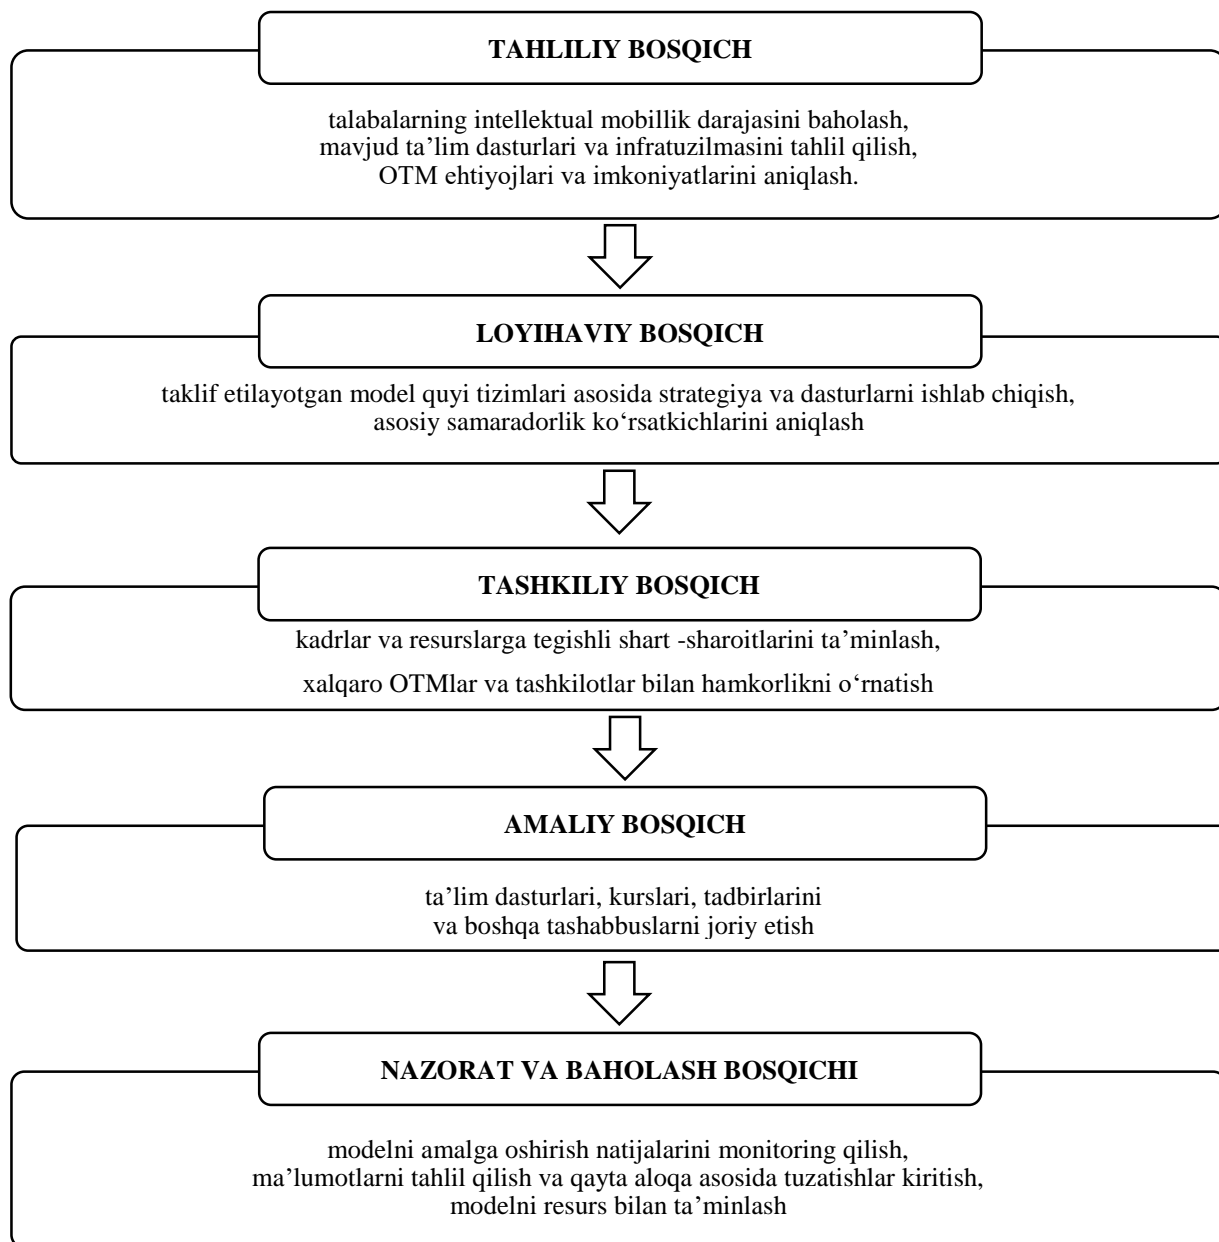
TAHLILIY BOSQICH

talabalarning intellektual mobillik darajasini baholash, mavjud ta'lim dasturlari va infratuzilmasini tahlil qilish, OTM ehtiyojlari va imkoniyatlarini aniqlash.

LOYIHAVIY BOSQICH

taklif etilayotgan model quyi tizimlari asosida strategiya va dasturlarni ishlab chiqish, asosiy samaradorlik ko'rsatkichlarini aniqlash

TASHKILIY BOSQICH

kadrlar va resurslarga tegishli shart -sharoitlarini ta'minlash,

xalqaro OTMlar va tashkilotlar bilan hamkorlikni o'rnatish

AMALIY BOSQICH

ta'lim dasturlari, kurslari, tadbirlarini va boshqa tashabbuslarni joriy etish

NAZORAT VA BAHOLASH BOSQICHI

modelni amalga oshirish natijalarini monitoring qilish, ma'lumotlarni tahlil qilish va qayta aloqa asosida tuzatishlar kiritish, modelni resurs bilan ta'minlash